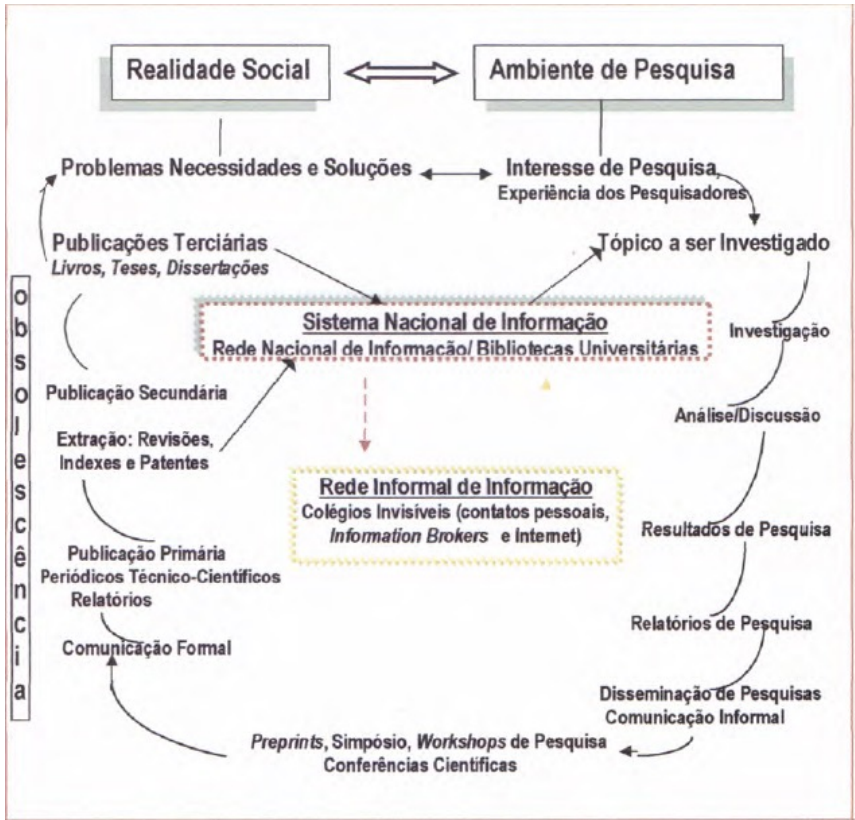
Realidade Social

Ambiente de Pesquisa

Problemas Necessidades e Soluções

Interesse de Pesquisa
Experiência dos Pesquisadores

Publicações Terciárias
*Livros, Teses, Dissertações*

Tópico a ser Investigado

o b s o l e s c ê n c i a

Sistema Nacional de Informação
Rede Nacional de Informação/ Bibliotecas Universitárias

Investigação

Publicação Secundária

Análise/Discussão

Extração: Revisões, Indexes e Patentes

Rede Informal de Informação
Colégios Invisíveis (contatos pessoais, *Information Brokers* e Internet)

Resultados de Pesquisa

Publicação Primária
Periódicos Técnico-Científicos
Relatórios

Relatórios de Pesquisa

Comunicação Formal

Disseminação de Pesquisas
Comunicação Informal

*Preprints*, Simpósio, *Workshops* de Pesquisa
Conferências Científicas